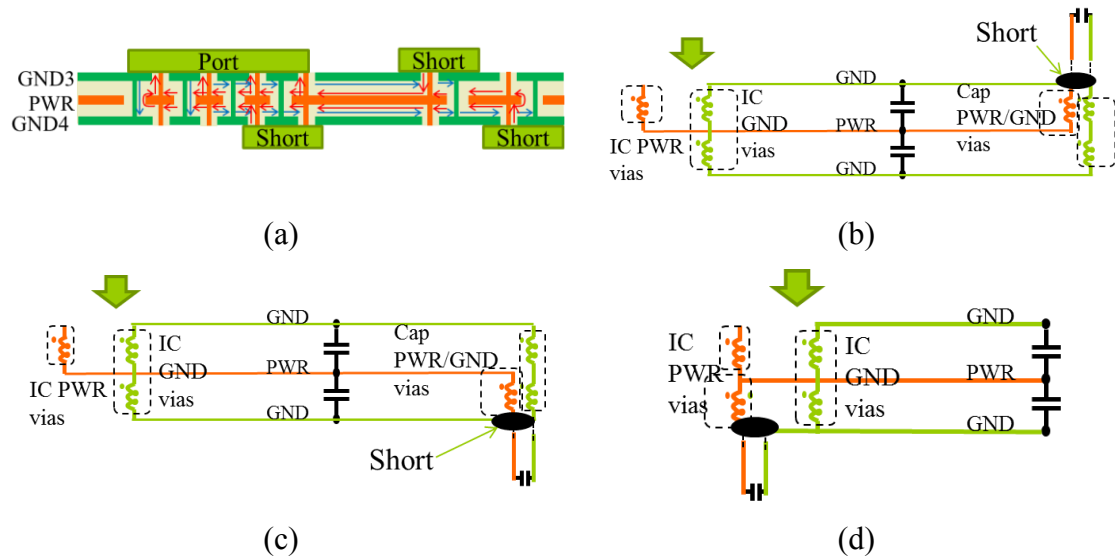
Port
Short
GND3
PWR
GND4
Short
Short

(a)

Short
GND
IC GND vias
Cap PWR/GND vias
PWR
IC PWR vias
GND

(b)

GND
IC GND vias
Cap PWR/GND vias
PWR
IC PWR vias
GND
Short

(c)

GND
IC PWR vias
IC GND vias
PWR
GND

(d)